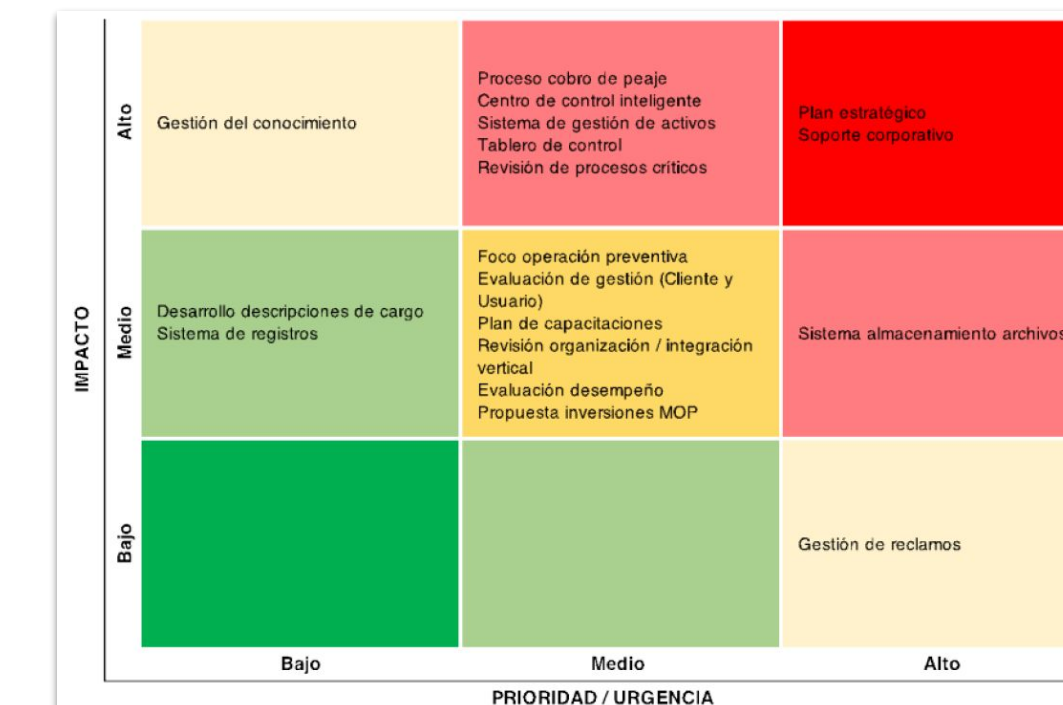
| IMPACTO | Bajo | Medio | Alto |
|---|---|---|---|
| Alto | Gestión del conocimiento | Proceso cobro de peaje<br>Centro de control inteligente<br>Sistema de gestión de activos<br>Tablero de control<br>Revisión de procesos críticos | Plan estratégico<br>Soporte corporativo |
| Medio | Desarrollo descripciones de cargo<br>Sistema de registros | Foco operación preventiva<br>Evaluación de gestión (Cliente y Usuario)<br>Plan de capacitaciones<br>Revisión organización / integración vertical<br>Evaluación desempeño<br>Propuesta inversiones MOP | Sistema almacenamiento archivos |
| Bajo | | | Gestión de reclamos |

PRIORIDAD / URGENCIA